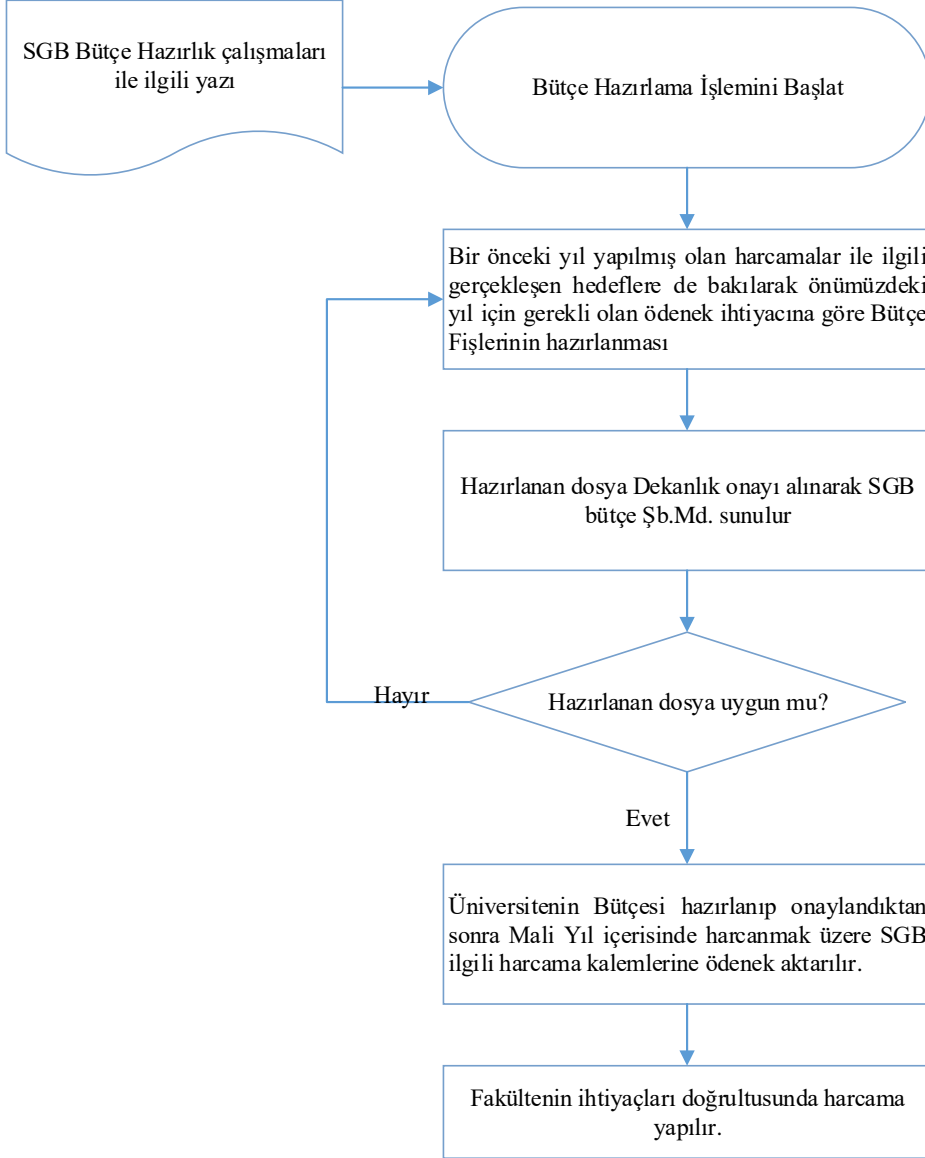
SGB Bütçe Hazırlık çalışmaları ile ilgili yazı

Bütçe Hazırlama İşlemini Başlat

Bir önceki yıl yapılmış olan harcamalar ile ilgili gerçekleşen hedeflere de bakılarak önümüzdeki yıl için gerekli olan ödenek ihtiyacına göre Bütçe Fişlerinin hazırlanması

Hazırlanan dosya Dekanlık onayı alınarak SGB bütçe Şb.Md. sunulur

Hayır

Hazırlanan dosya uygun mu?

Evet

Üniversitenin Bütçesi hazırlanıp onaylandıktan sonra Mali Yıl içerisinde harcanmak üzere SGB ilgili harcama kalemlerine ödenek aktarılır.

Fakültenin ihtiyaçları doğrultusunda harcama yapılır.